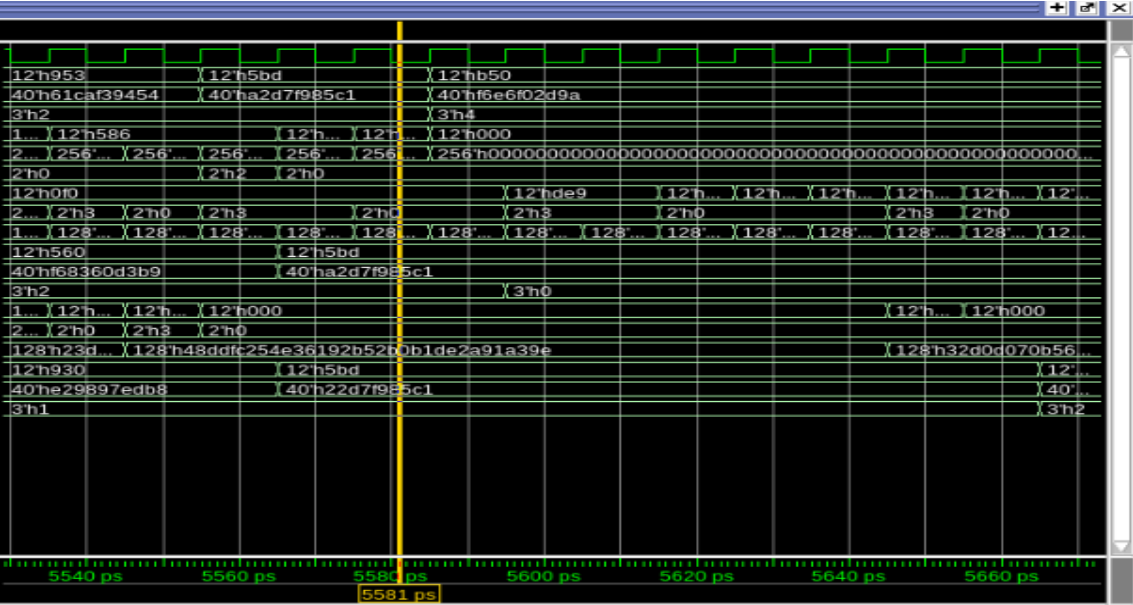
+ ⧉ X

12'h953 12'h5bd 12'hb50
40'h61caf39454 40'ha2d7f985c1 40'hf6e6f02d9a
3'h2 3'h4
1... 12'h586 12'h... 12'h... 12'h000
2... 256'... 256'... 256'... 256'... 256... 256'h000000000000000000000000000000000000000000000...
2'h0 2'h2 2'h0
12'h0f0 12'hde9 12'h... 12'h... 12'h... 12'h... 12'h... 12'...
2... 2'h3 2'h0 2'h3 2'h0 2'h3 2'h0 2'h3 2'h0
1... 128'... 128'... 128'... 128'... 128... 128'... 128'... 128'... 128'... 128'... 128'... 128'... 128'... 12...
12'h560 12'h5bd
40'hf68360d3b9 40'ha2d7f985c1
3'h2 3'h0
1... 12'h... 12'h... 12'h000 12'h... 12'h000
2... 2'h0 2'h3 2'h0
128'h23d... 128'h48ddfc254e36192b52b0b1de2a91a39e 128'h32d0d070b56...
12'h930 12'h5bd 12'...
40'he29897edb8 40'h22d7f985c1 40'...
3'h1 3'h2

5540 ps 5560 ps 5580 ps 5600 ps 5620 ps 5640 ps 5660 ps
5581 ps